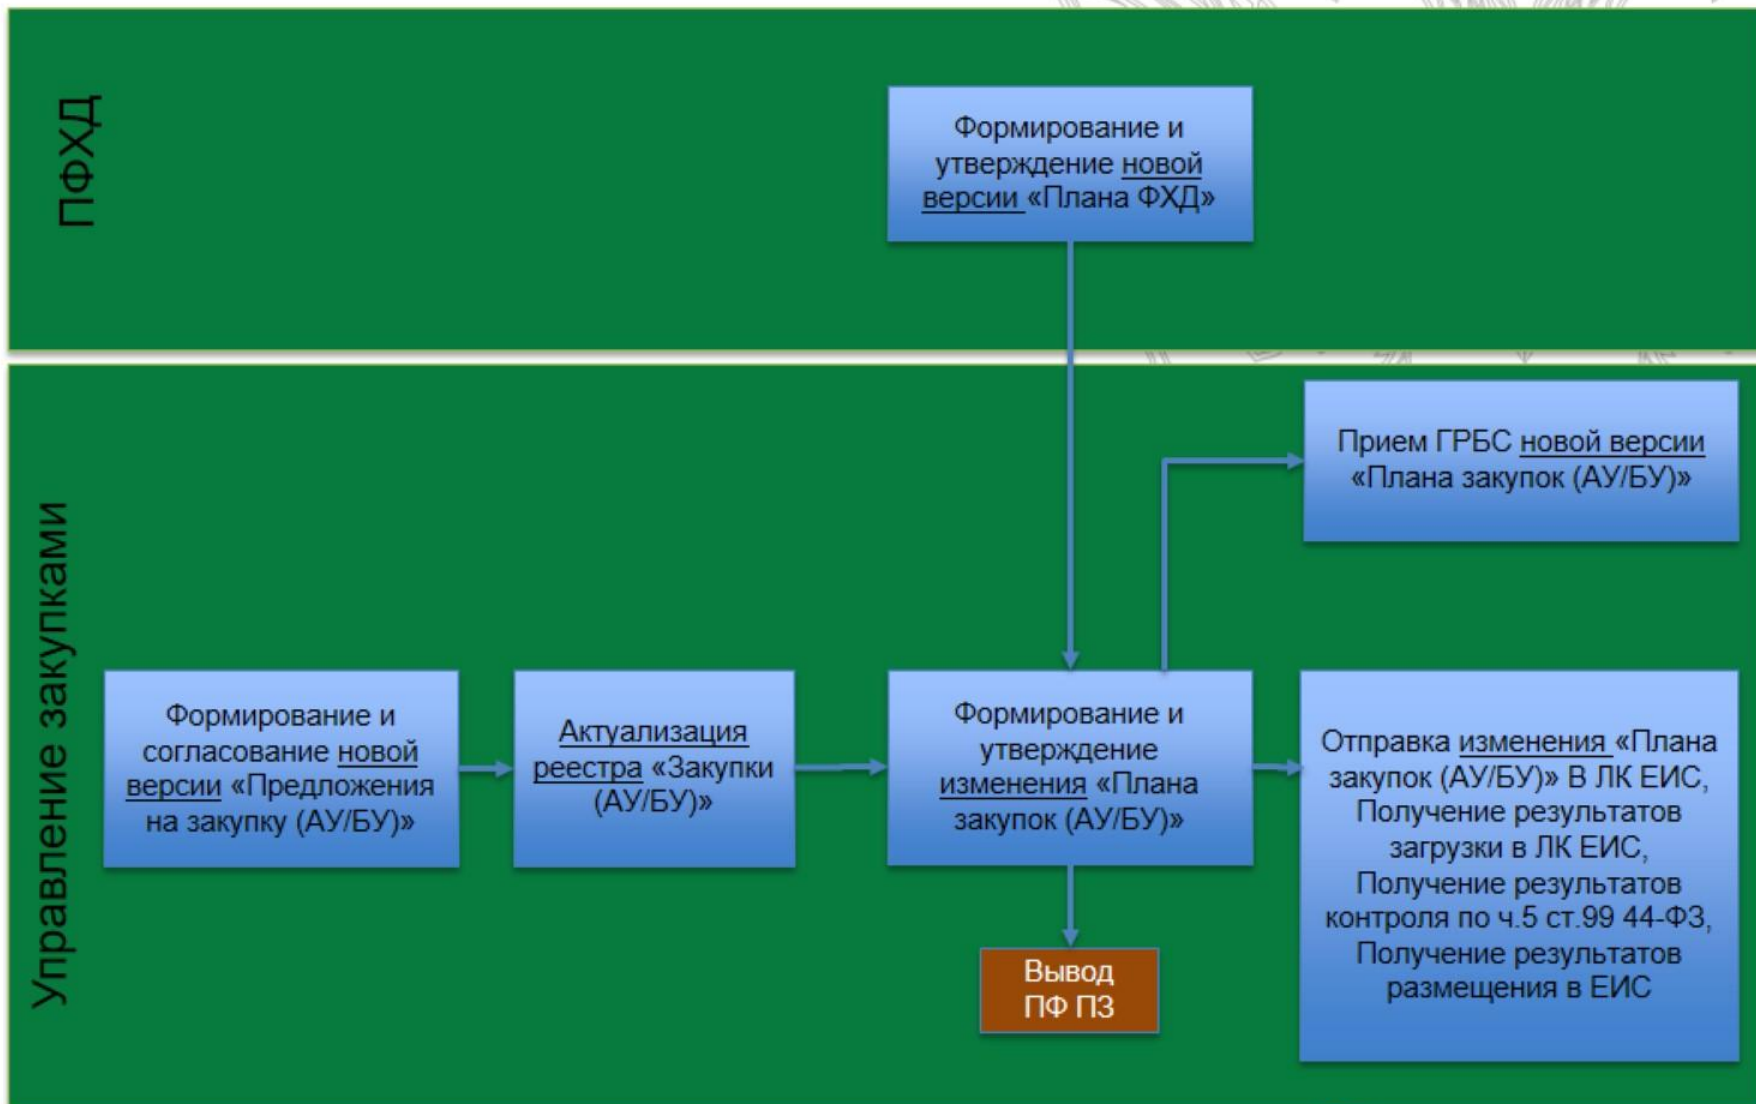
ПФХД

Формирование и утверждение новой версии «Плана ФХД»

Управление закупками

Прием ГРБС новой версии «Плана закупок (АУ/БУ)»

Формирование и согласование новой версии «Предложения на закупку (АУ/БУ)»

Актуализация реестра «Закупки (АУ/БУ)»

Формирование и утверждение изменения «Плана закупок (АУ/БУ)»

Отправка изменения «Плана закупок (АУ/БУ)» В ЛК ЕИС, Получение результатов загрузки в ЛК ЕИС, Получение результатов контроля по ч.5 ст.99 44-ФЗ, Получение результатов размещения в ЕИС

Вывод ПФ ПЗ